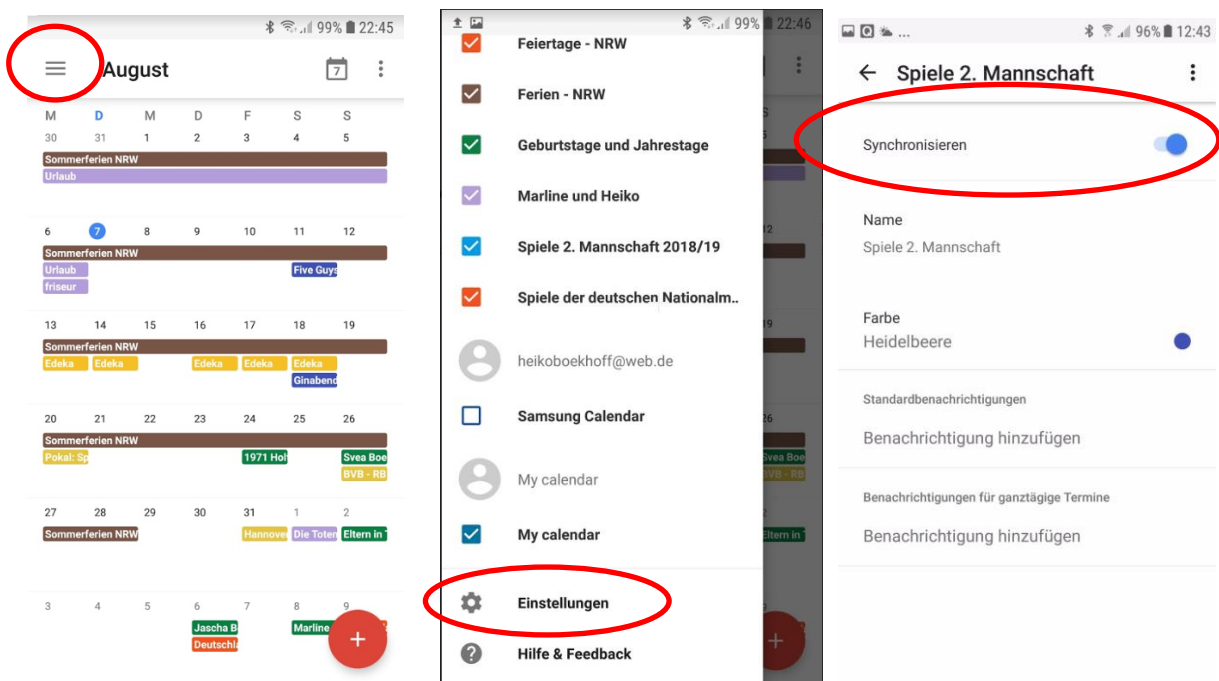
99% 22:45

August

7

| M | D | M | D | F | S | S |
|---|---|---|---|---|---|---|
| 30 | 31 | 1 | 2 | 3 | 4 | 5 |

Sommerferien NRW
Urlaub

| 6 | 7 | 8 | 9 | 10 | 11 | 12 |
|---|---|---|---|---|---|---|

Sommerferien NRW
Urlaub
Five Guys
friseur

| 13 | 14 | 15 | 16 | 17 | 18 | 19 |
|---|---|---|---|---|---|---|

Sommerferien NRW
Edeka Edeka Edeka Edeka Edeka
Ginabend

| 20 | 21 | 22 | 23 | 24 | 25 | 26 |
|---|---|---|---|---|---|---|

Sommerferien NRW
Pokal: Sp
1971 Hol
Svea Boe
BVB - RB

| 27 | 28 | 29 | 30 | 31 | 1 | 2 |
|---|---|---|---|---|---|---|

Sommerferien NRW
Hannover
Die Toten
Eltern in

| 3 | 4 | 5 | 6 | 7 | 8 | 9 |
|---|---|---|---|---|---|---|

Jascha B
Deutschla
Marline

+

99% 22:46

Feiertage - NRW
Ferien - NRW
Geburtstage und Jahrestage
Marline und Heiko
Spiele 2. Mannschaft 2018/19
Spiele der deutschen Nationalm..
heikoboekhoff@web.de
Samsung Calendar
My calendar
My calendar
Einstellungen
Hilfe & Feedback

96% 12:43

Spiele 2. Mannschaft

Synchronisieren

Name
Spiele 2. Mannschaft

Farbe
Heidelbeere

Standardbenachrichtigungen
Benachrichtigung hinzufügen

Benachrichtigungen für ganztägige Termine
Benachrichtigung hinzufügen